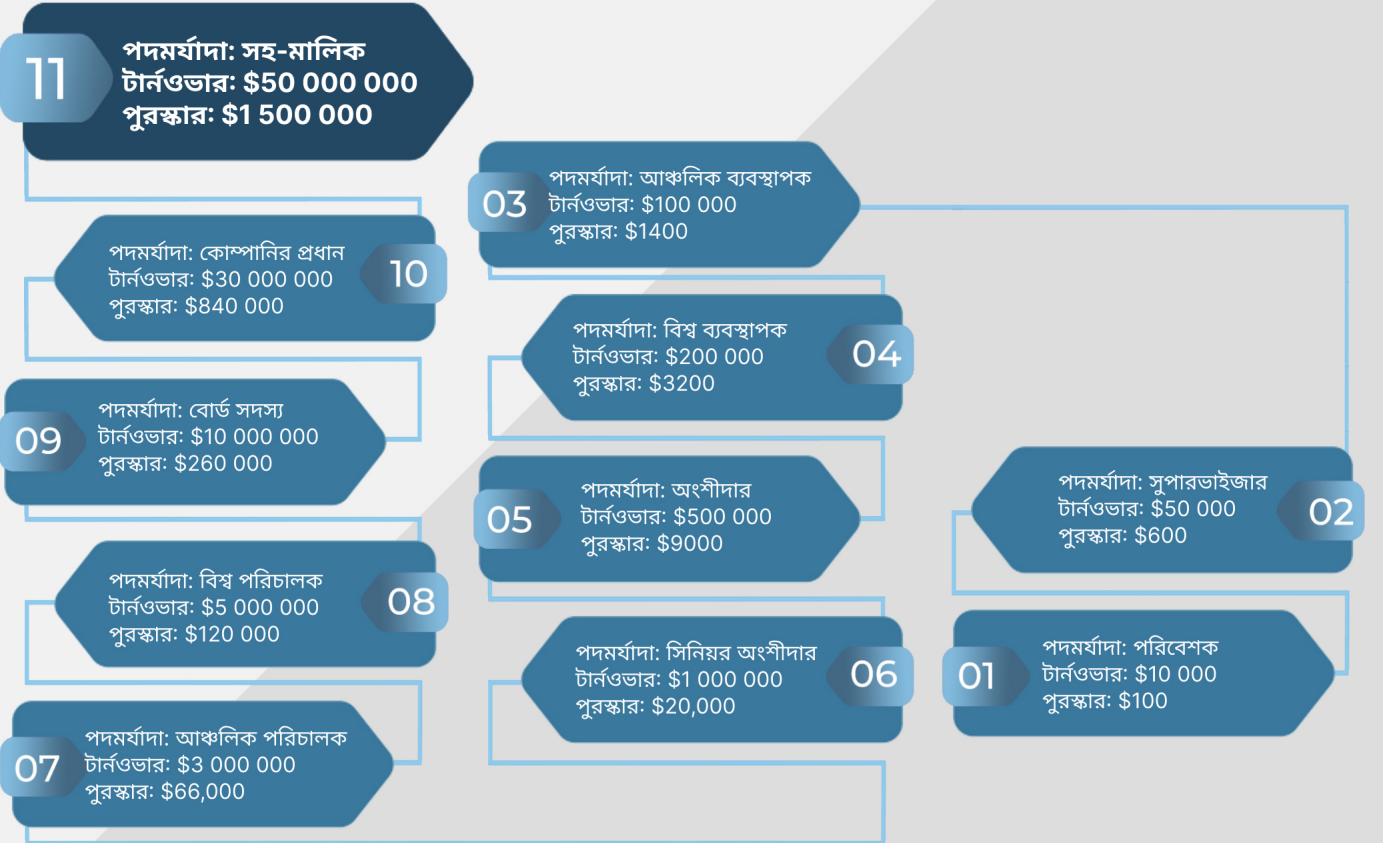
11
পদমর্যাদা: সহ-মালিক
টার্নওভার: $50 000 000
পুরস্কার: $1 500 000

03
পদমর্যাদা: আঞ্চলিক ব্যবস্থাপক
টার্নওভার: $100 000
পুরস্কার: $1400

10
পদমর্যাদা: কোম্পানির প্রধান
টার্নওভার: $30 000 000
পুরস্কার: $840 000

04
পদমর্যাদা: বিশ্ব ব্যবস্থাপক
টার্নওভার: $200 000
পুরস্কার: $3200

09
পদমর্যাদা: বোর্ড সদস্য
টার্নওভার: $10 000 000
পুরস্কার: $260 000

05
পদমর্যাদা: অংশীদার
টার্নওভার: $500 000
পুরস্কার: $9000

02
পদমর্যাদা: সুপারভাইজার
টার্নওভার: $50 000
পুরস্কার: $600

08
পদমর্যাদা: বিশ্ব পরিচালক
টার্নওভার: $5 000 000
পুরস্কার: $120 000

06
পদমর্যাদা: সিনিয়র অংশীদার
টার্নওভার: $1 000 000
পুরস্কার: $20,000

01
পদমর্যাদা: পরিবেশক
টার্নওভার: $10 000
পুরস্কার: $100

07
পদমর্যাদা: আঞ্চলিক পরিচালক
টার্নওভার: $3 000 000
পুরস্কার: $66,000